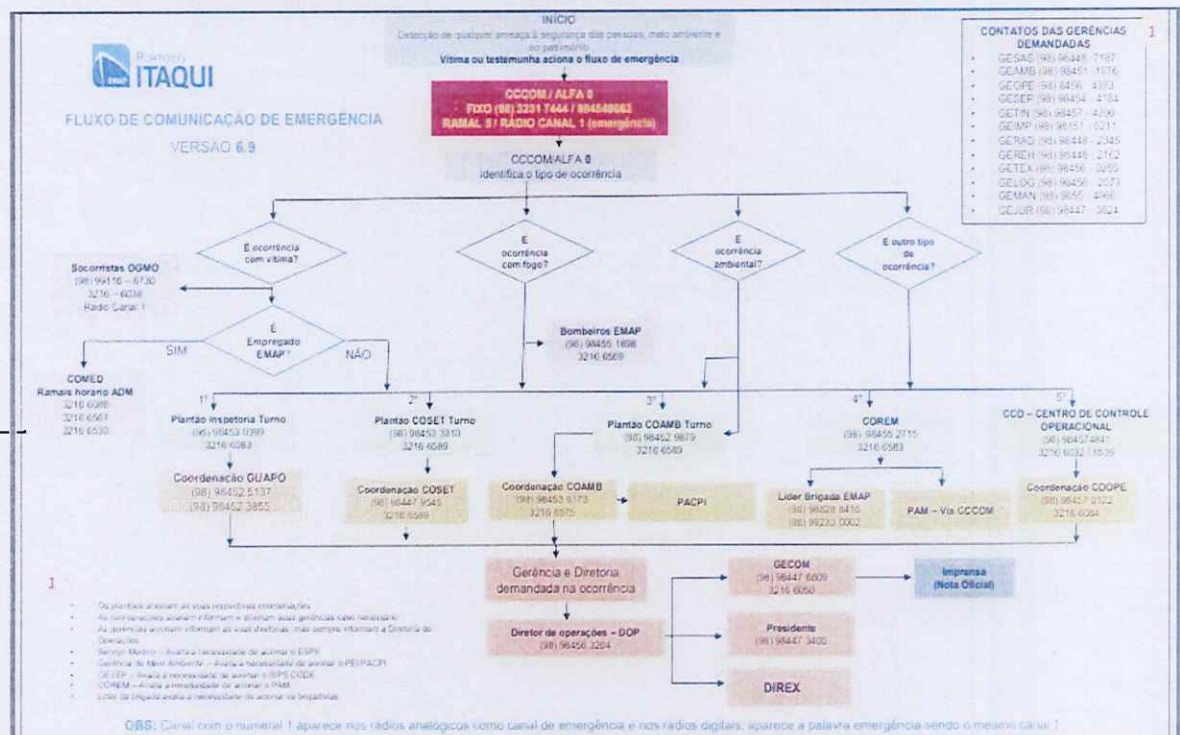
Porto do ITAQUI

FLUXO DE COMUNICAÇÃO DE EMERGÊNCIA

VERSÃO 6.9

INÍCIO
Detecção de qualquer ameaça à segurança das pessoas, meio ambiente e ao patrimônio
Vítima ou testemunha aciona o fluxo de emergência

CCCOM / ALFA 0
FIXO (98) 3231 7444 / 984548662
RAMAL 5 / RÁDIO CANAL 1 (emergência)

CCCOM/ALFA 0
identifica o tipo de ocorrência

CONTATOS DAS GERÊNCIAS DEMANDADAS
1
GESAS (98) 98448 7187
GEAMB (98) 98451 1676
GEOPE (98) 8456 4373
GESEP (98) 98454 4184
GETIN (98) 98457 4356
GEIMP (98) 98151 6211
GERAD (98) 98448 2345
GEREH (98) 98448 2162
GETEX (98) 98456 0255
GELOG (98) 98458 2073
GEMAN (98) 3655 4060
GEJUR (98) 98447 3624

É ocorrência com vítima?

É ocorrência com fogo?

É ocorrência ambiental?

É outro tipo de ocorrência?

Socorristas OGMO
(98) 99116 – 6730
3216 – 6038
Rádio Canal 1

É Empregado EMAP?

SIM

NÃO

Bombeiros EMAP
(98) 98455 1898
3216 6569

COMED
Ramais horário ADM
3216 6086
3216 6567
3216 6530

1°
Plantão Inspetoria Turno
(98) 98453 0399
3216 6083

2°
Plantão COSET Turno
(98) 98453 3310
3216 6589

3°
Plantão COAMB Turno
(98) 98452 8879
3216 6589

4°
COREM
(98) 98455 2715
3216 6583

5°
CCO – CENTRO DE CONTROLE OPERACIONAL
(98) 984574841
3216 6032 / 6535

Coordenação GUAPO
(98) 98452 5137
(98) 98452 3855

Coordenação COSET
(98) 98447 9545
3216 6589

Coordenação COAMB
(98) 98453 6173
3216 6575

PACPI

Líder Brigada EMAP
(98) 98628 8416
(98) 99233 0002

PAM – Via CCCOM

Coordenação CDOPE
(98) 98457 0122
3216 6084

Gerência e Diretoria demandada na ocorrência

Diretor de operações – DOP
(98) 98456 3204

GECOM
(98) 98447 6809
3216 6050

Imprensa
(Nota Oficial)

Presidente
(98) 98447 3400

DIREX

1
Os plantões acionam as suas respectivas coordenações
As coordenações acionam e informam e acionam suas gerências caso necessário
As gerências acionam informam as suas diretorias, mas sempre informam a Diretoria de Operações
Serviço Médico – Avalia a necessidade de acionar o ESPS
Gerência de Meio Ambiente – Avalia a necessidade de acionar o PEI/PACPI
GESEP – Avalia a necessidade de acionar o ISPS CODE
COREM – Avalia a necessidade de acionar o PAM
Líder da brigada avalia a necessidade de acionar as brigadistas

OBS: Canal com o numeral 1 aparece nos rádios analógicos como canal de emergência e nos rádios digitais, aparece a palavra emergência sendo o mesmo canal 1